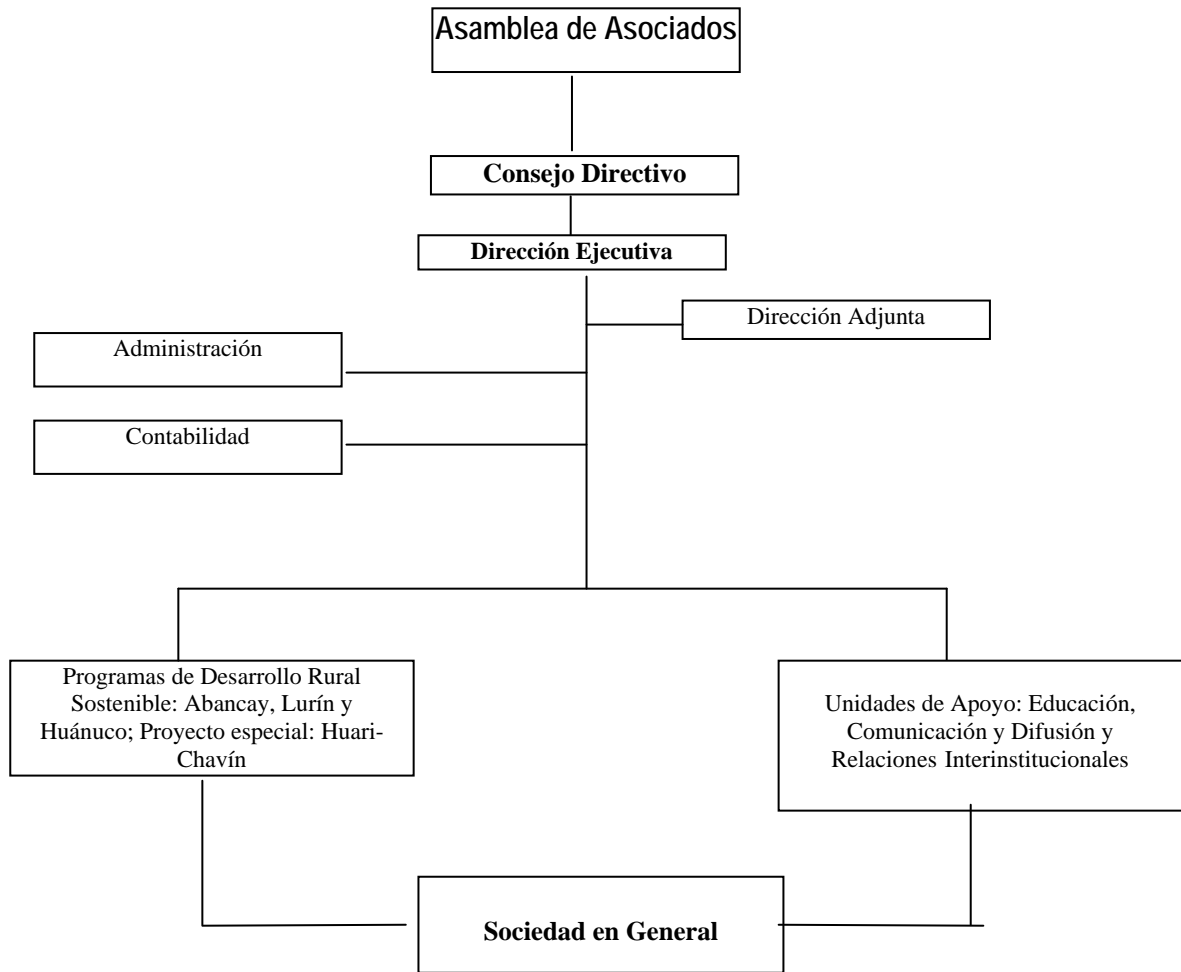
Asamblea de Asociados

Consejo Directivo

Dirección Ejecutiva

Dirección Adjunta

Administración

Contabilidad

Programas de Desarrollo Rural Sostenible: Abancay, Lurín y Huánuco; Proyecto especial: Huari-Chavín

Unidades de Apoyo: Educación, Comunicación y Difusión y Relaciones Interinstitucionales

Sociedad en General